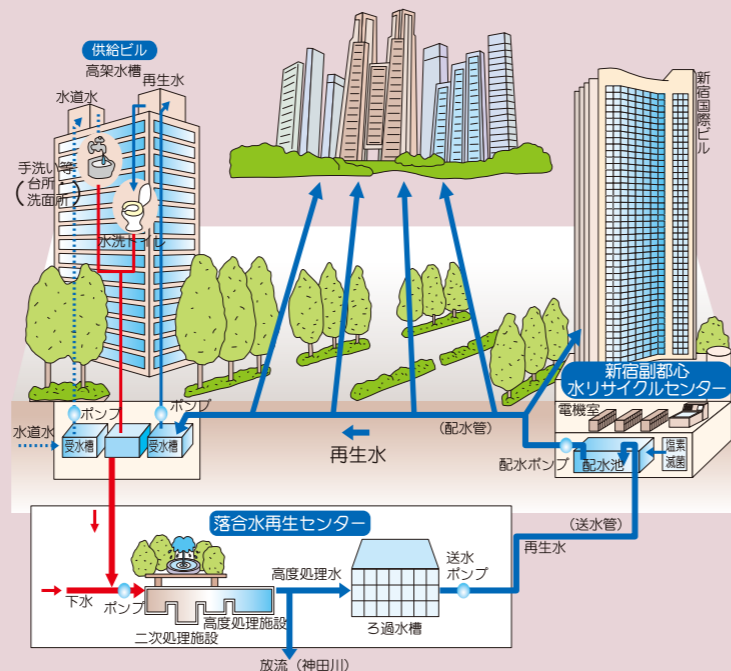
供給ビル
高架水槽
再生水
水道水
手洗い等
(台所
洗面所)
水洗トイレ
新宿国際ビル
新宿副都心
水リサイクルセンター
電機室
塩素滅菌
ポンプ
ポンプ
水道水
受水槽
受水槽
(配水管)
再生水
配水ポンプ
配水池
落合水再生センター
(送水管)
再生水
高度処理水
送水ポンプ
下水
ポンプ
高度処理施設
二次処理施設
ろ過水槽
放流(神田川)